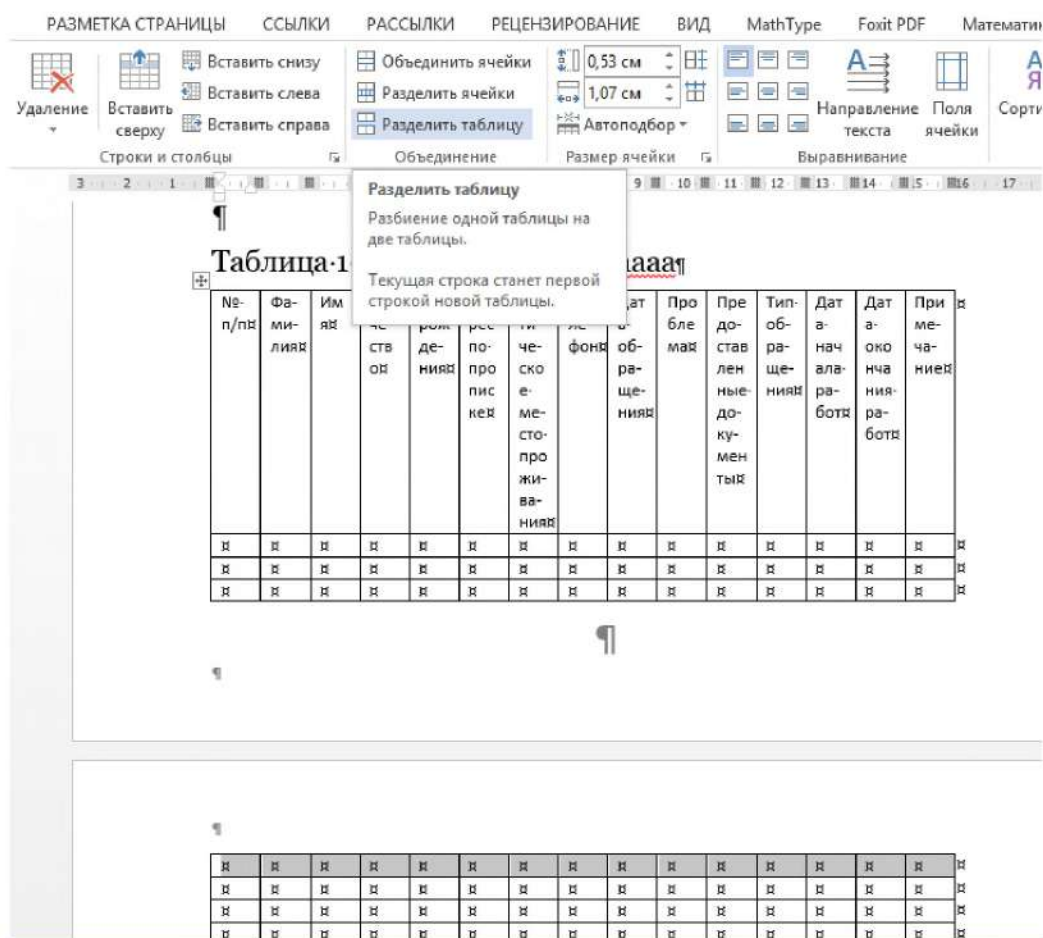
РАЗМЕТКА СТРАНИЦЫ ССЫЛКИ РАССЫЛКИ РЕЦЕНЗИРОВАНИЕ ВИД MathType Foxit PDF Математи

Удаление Вставить сверху Вставить снизу Вставить слева Вставить справа Объединить ячейки Разделить ячейки Разделить таблицу 0,53 см 1,07 см Автоподбор Направление текста Поля ячейки Сорти

Строки и столбцы Объединение Размер ячейки Выравнивание

Разделить таблицу
Разбиение одной таблицы на две таблицы.

Текущая строка станет первой строкой новой таблицы.

¶

Таблица·1 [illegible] aaaa¶

| №-п/п¤ | Фа-ми-лия¤ | Им я¤ | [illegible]че ств о¤ | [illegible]рож де-ния¤ | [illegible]рес по-про пис ке¤ | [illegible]ти че-ско е-ме-сто-про жи-ва-ния¤ | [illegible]же фон¤ | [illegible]ат а-об-ра-ще-ния¤ | Про бле ма¤ | Пре до-став лен ные-до-ку-мен ты¤ | Тип-об-ра-ще-ния¤ | Дат а-нач ала-ра-бот¤ | Дат а-око нча ния-ра-бот¤ | При ме-ча-ние¤ |
|---|---|---|---|---|---|---|---|---|---|---|---|---|---|---|
| ¤ | ¤ | ¤ | ¤ | ¤ | ¤ | ¤ | ¤ | ¤ | ¤ | ¤ | ¤ | ¤ | ¤ | ¤ |
| ¤ | ¤ | ¤ | ¤ | ¤ | ¤ | ¤ | ¤ | ¤ | ¤ | ¤ | ¤ | ¤ | ¤ | ¤ |
| ¤ | ¤ | ¤ | ¤ | ¤ | ¤ | ¤ | ¤ | ¤ | ¤ | ¤ | ¤ | ¤ | ¤ | ¤ |

¶

¶

¶

| ¤ | ¤ | ¤ | ¤ | ¤ | ¤ | ¤ | ¤ | ¤ | ¤ | ¤ | ¤ | ¤ | ¤ | ¤ |
|---|---|---|---|---|---|---|---|---|---|---|---|---|---|---|
| ¤ | ¤ | ¤ | ¤ | ¤ | ¤ | ¤ | ¤ | ¤ | ¤ | ¤ | ¤ | ¤ | ¤ | ¤ |
| ¤ | ¤ | ¤ | ¤ | ¤ | ¤ | ¤ | ¤ | ¤ | ¤ | ¤ | ¤ | ¤ | ¤ | ¤ |
| ¤ | ¤ | ¤ | ¤ | ¤ | ¤ | ¤ | ¤ | ¤ | ¤ | ¤ | ¤ | ¤ | ¤ | ¤ |